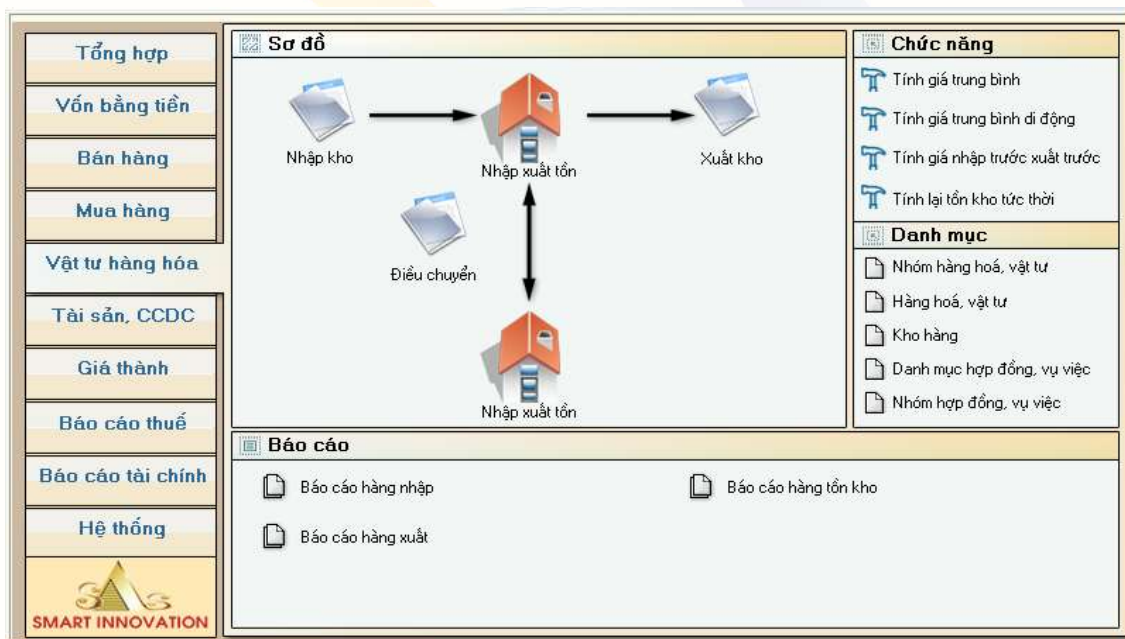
Tổng hợp
Vốn bằng tiền
Bán hàng
Mua hàng
Vật tư hàng hóa
Tài sản, CCDC
Giá thành
Báo cáo thuế
Báo cáo tài chính
Hệ thống
SMART INNOVATION

Sơ đồ
Nhập kho
Nhập xuất tồn
Xuất kho
Điều chuyển
Nhập xuất tồn

Chức năng
Tính giá trung bình
Tính giá trung bình di động
Tính giá nhập trước xuất trước
Tính lại tồn kho tức thời

Danh mục
Nhóm hàng hoá, vật tư
Hàng hoá, vật tư
Kho hàng
Danh mục hợp đồng, vụ việc
Nhóm hợp đồng, vụ việc

Báo cáo
Báo cáo hàng nhập
Báo cáo hàng tồn kho
Báo cáo hàng xuất